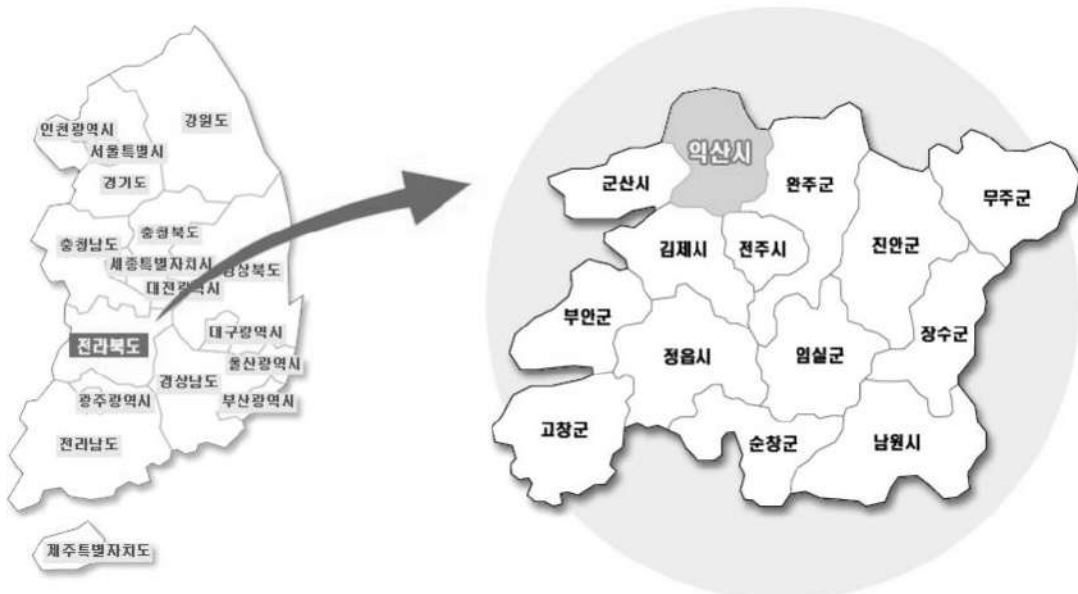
강원도
인천광역시
서울특별시
경기도
충청남도
충청북도
세종특별자치시
경상북도
대전광역시
전라북도
대구광역시
울산광역시
경상남도
광주광역시
부산광역시
전라남도
제주특별자치도

익산시
군산시
완주군
무주군
김제시
전주시
진안군
부안군
장수군
정읍시
임실군
고창군
순창군
남원시